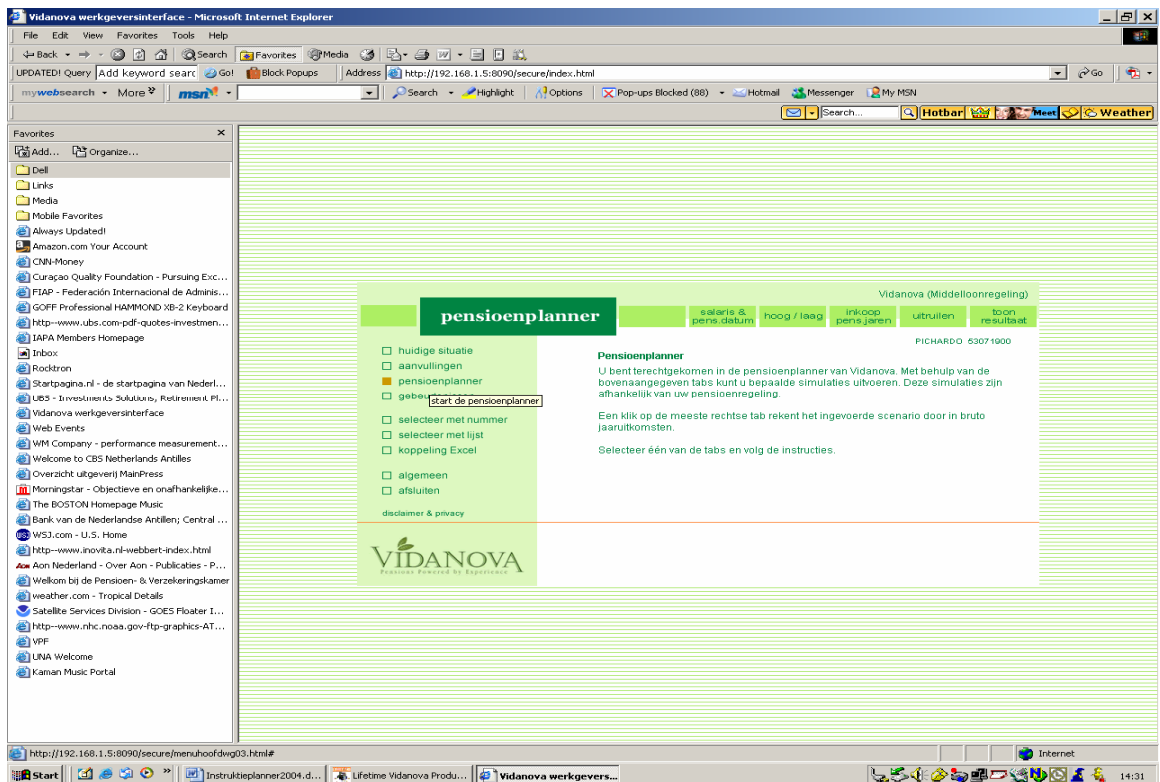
Vidanova werkgeversinterface - Microsoft Internet Explorer

File Edit View Favorites Tools Help

Back Search Favorites Media

UPDATED! Query Add keyword searc Go! Block Popups Address http://192.168.1.5:8090/secure/index.html Go

mywebsearch More msn Search Highlight Options Pop-ups Blocked (88) Hotmail Messenger My MSN

Search... Hotbar Meet Weather

Favorites

Add... Organize...

Dell
Links
Media
Mobile Favorites
Always Updated!
Amazon.com Your Account
CNN-Money
Curaçao Quality Foundation - Pursuing Exc...
FIAP - Federación Internacional de Adminis...
GOFF Professional HAMMOND XB-2 Keyboard
http--www.ubs.com-pdf-quotes-investmen...
IAPA Members Homepage
Inbox
Rocktron
Startpagina.nl - de startpagina van Nederl...
UBS - Investments Solutions, Retirement Pl...
Vidanova werkgeversinterface
Web Events
WM Company - performance measurement...
Welcome to CBS Netherlands Antilles
Overzicht uitgeverij MainPress
Morningstar - Objectieve en onafhankelijke...
The BOSTON Homepage Music
Bank van de Nederlandse Antillen; Central ...
WSJ.com - U.S. Home
http--www.inovita.nl-webbert-index.html
Aon Nederland - Over Aon - Publicaties - P...
Welkom bij de Pensioen- & Verzekeringskamer
weather.com - Tropical Details
Satellite Services Division - GOES Floater I...
http--www.nhc.noaa.gov-ftp-graphics-AT...
VPF
UNA Welcome
Kaman Music Portal

Vidanova (Middelloonregeling)

pensioenplanner

salaris & pens.datum | hoog / laag | inkoop pens.jaren | uitruilen | toon resultaat

PICHARDO 53071900

huidige situatie
aanvullingen
pensioenplanner
gebe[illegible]
start de pensioenplanner

selecteer met nummer
selecteer met lijst
koppeling Excel

algemeen
afsluiten

disclaimer & privacy

Pensioenplanner

U bent terechtgekomen in de pensioenplanner van Vidanova. Met behulp van de bovenaangegeven tabs kunt u bepaalde simulaties uitvoeren. Deze simulaties zijn afhankelijk van uw pensioenregeling.

Een klik op de meeste rechtse tab rekent het ingevoerde scenario door in bruto jaaruitkomsten.

Selecteer één van de tabs en volg de instructies.

VIDANOVA
Pensions Powered by Experience

http://192.168.1.5:8090/secure/menuhoofdwg03.html#

Internet

Start Instruktieplanner2004.d... Lifetime Vidanova Produ... Vidanova werkgevers... 14:31